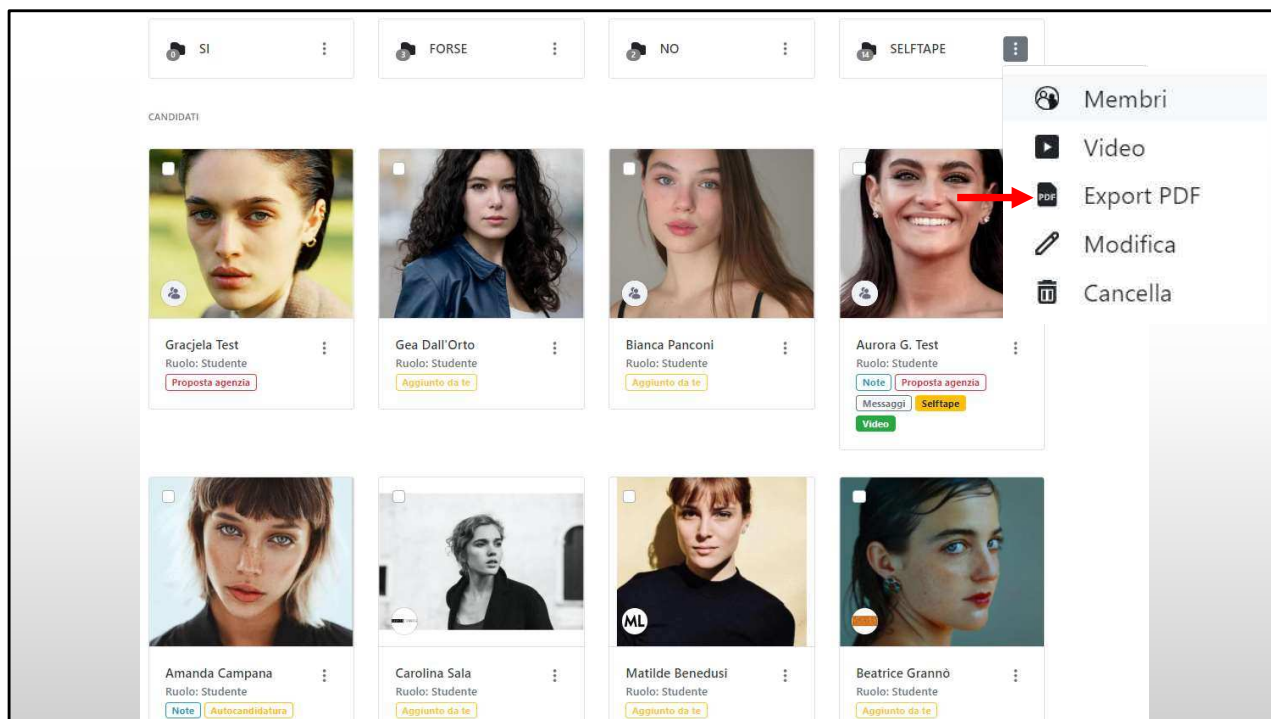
0 SI ⋮

3 FORSE ⋮

2 NO ⋮

14 SELFTAPE ⋮

Membri
Video
PDF Export PDF
Modifica
Cancella

CANDIDATI

Gracjela Test
Ruolo: Studente
Proposta agenzia

Gea Dall'Orto
Ruolo: Studente
Aggiunto da te

Bianca Panconi
Ruolo: Studente
Aggiunto da te

Aurora G. Test
Ruolo: Studente
Note Proposta agenzia
Messaggi Selftape
Video

Amanda Campana
Ruolo: Studente
Note Autocandidatura

Carolina Sala
Ruolo: Studente
Aggiunto da te

ML
Matilde Benedusi
Ruolo: Studente
Aggiunto da te

Beatrice Grannò
Ruolo: Studente
Aggiunto da te